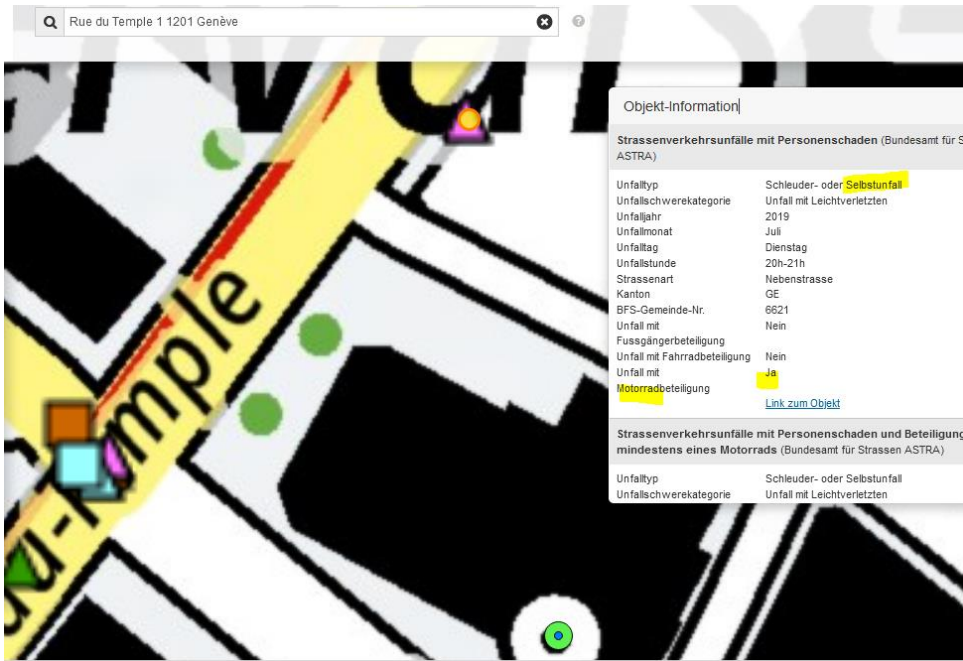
Rue du Temple 1 1201 Genève

mple

Objekt-Information

Strassenverkehrsunfälle mit Personenschaden (Bundesamt für S ASTRA)

| | |
|---|---|
| Unfalltyp | Schleuder- oder Selbstunfall |
| Unfallschwerekategorie | Unfall mit Leichtverletzten |
| Unfalljahr | 2019 |
| Unfallmonat | Juli |
| Unfalltag | Dienstag |
| Unfallstunde | 20h-21h |
| Strassenart | Nebenstrasse |
| Kanton | GE |
| BFS-Gemeinde-Nr. | 6621 |
| Unfall mit Fussgängerbeteiligung | Nein |
| Unfall mit Fahrradbeteiligung | Nein |
| Unfall mit Motorradbeteiligung | Ja |

Link zum Objekt

Strassenverkehrsunfälle mit Personenschaden und Beteiligung mindestens eines Motorrads (Bundesamt für Strassen ASTRA)

| | |
|---|---|
| Unfalltyp | Schleuder- oder Selbstunfall |
| Unfallschwerekategorie | Unfall mit Leichtverletzten |